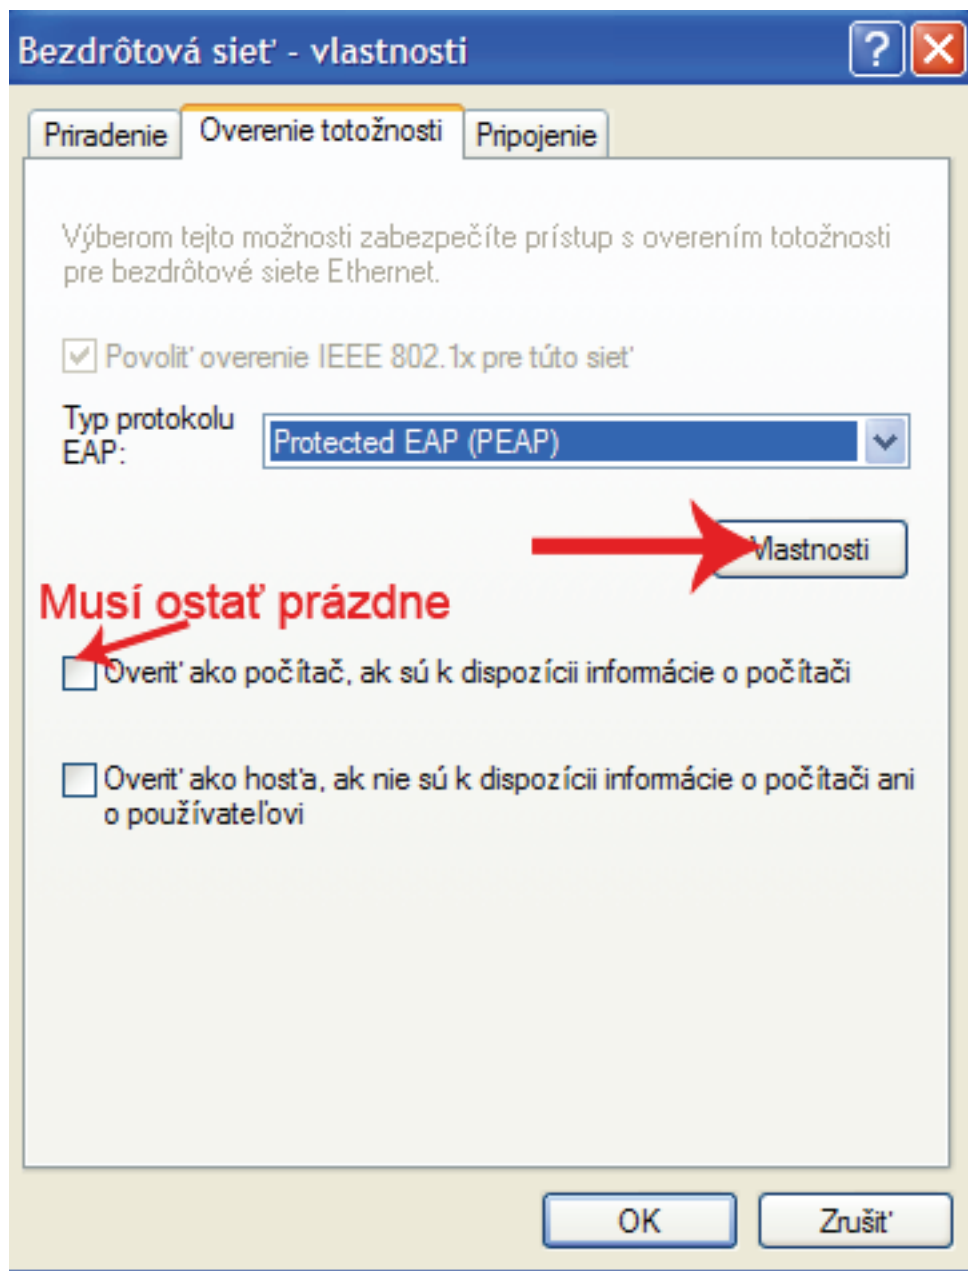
Bezdrôtová sieť - vlastnosti

?

Priradenie | Overenie totožnosti | Pripojenie

Výberom tejto možnosti zabezpečíte prístup s overením totožnosti pre bezdrôtové siete Ethernet.

Povoliť overenie IEEE 802.1x pre túto sieť

Typ protokolu EAP:

Protected EAP (PEAP)

Vlastnosti

Musí ostať prázdne

Overiť ako počítač, ak sú k dispozícii informácie o počítači

Overiť ako hosťa, ak nie sú k dispozícii informácie o počítači ani o používateľovi

OK

Zrušiť